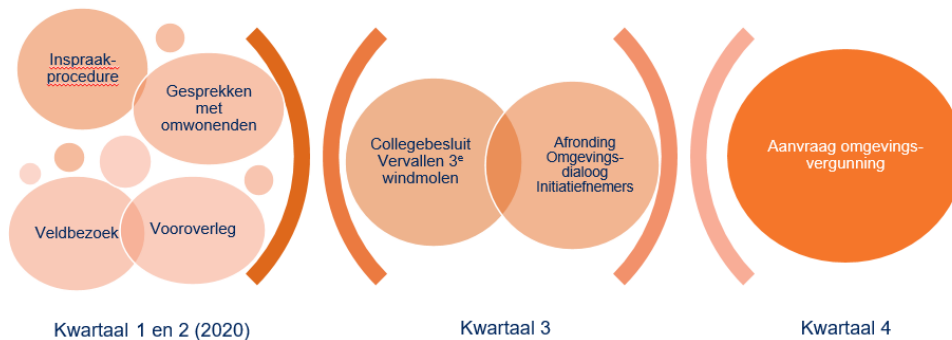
Inspraakprocedure

Gesprekken met omwonenden

Veldbezoek

Vooroverleg

Kwartaal 1 en 2 (2020)

Collegebesluit Vervallen 3$^e$ windmolen

Afronding Omgevingsdialoog Initiatiefnemers

Kwartaal 3

Aanvraag omgevingsvergunning

Kwartaal 4